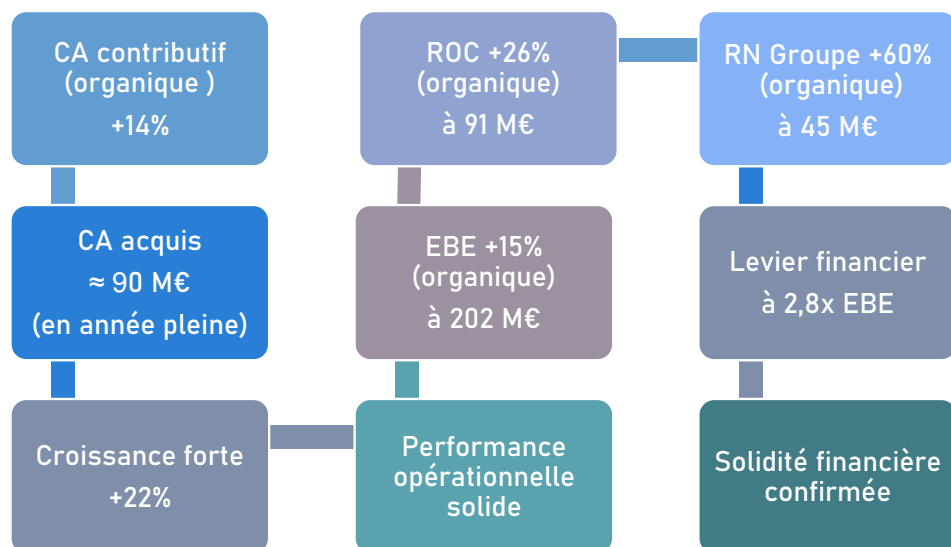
CA contributif (organique )

+14%

ROC +26% (organique)

à 91 M€

RN Groupe +60% (organique)

à 45 M€

CA acquis

≈ 90 M€

(en année pleine)

EBE +15% (organique)

à 202 M€

Levier financier

à 2,8x EBE

Croissance forte

+22%

Performance opérationnelle solide

Solidité financière confirmée